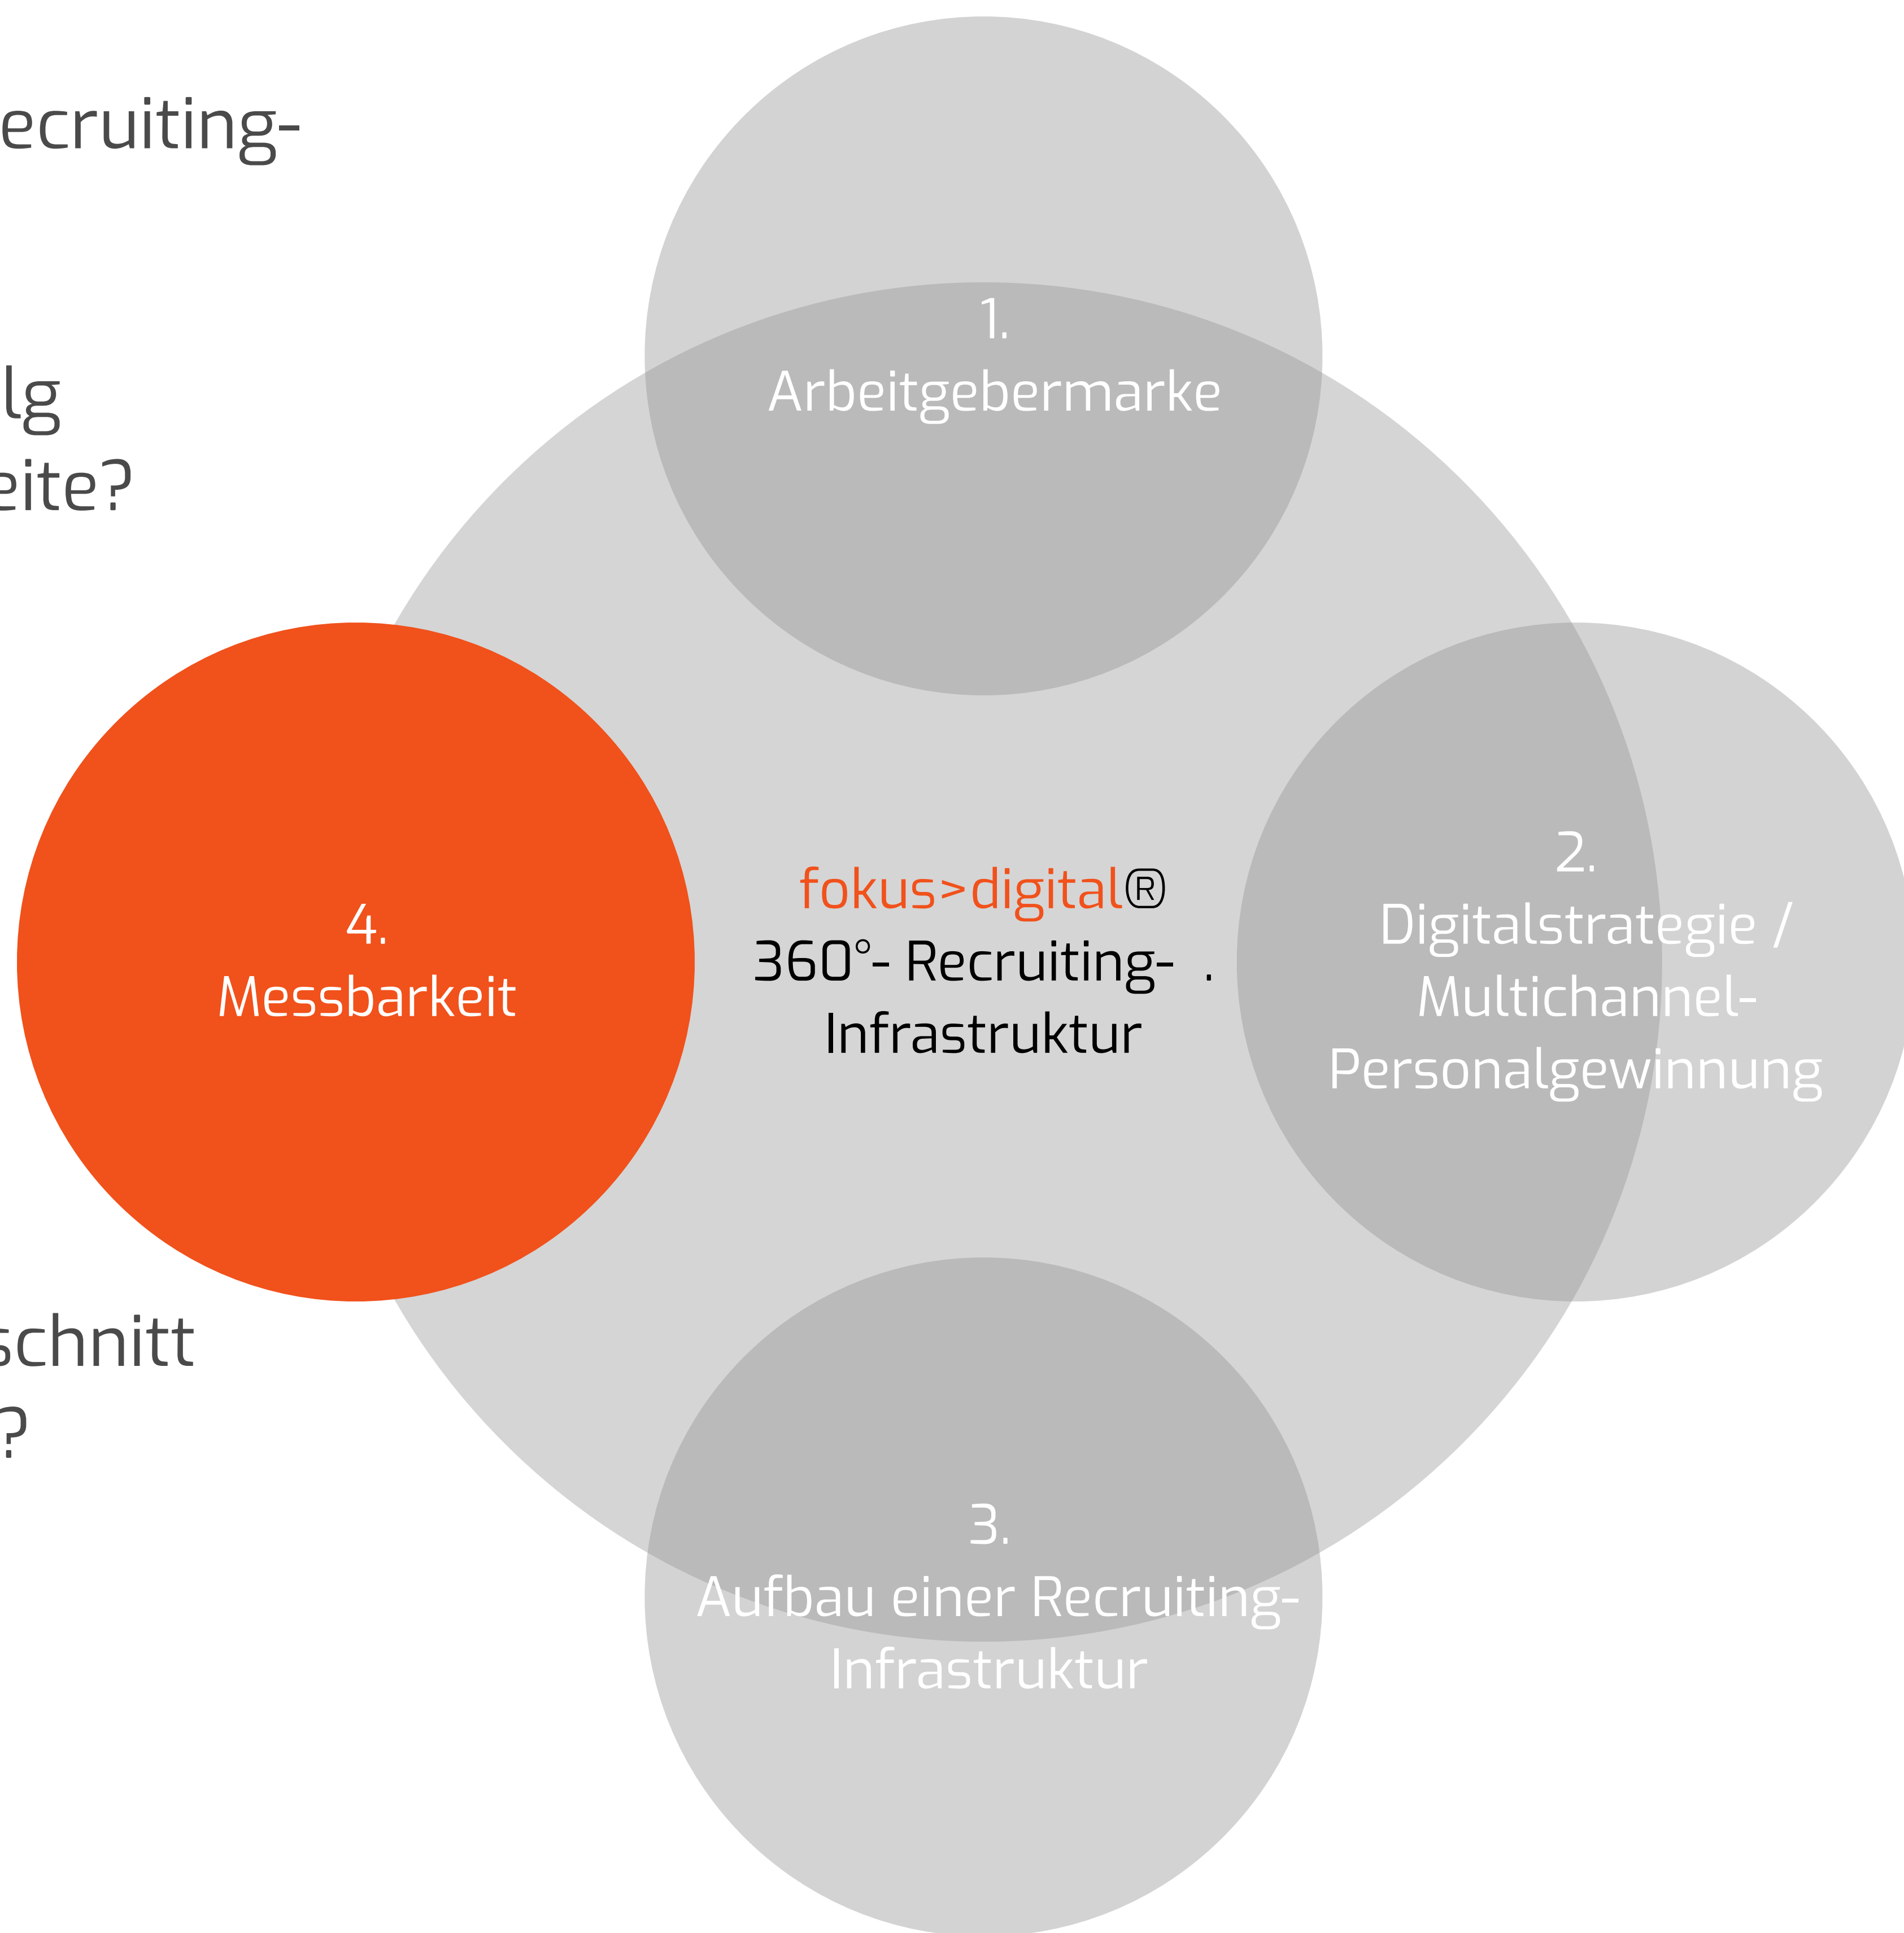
ecruiting-

lg
eite?

schnitt
?

1.
Arbeitgebermarke

4.
Messbarkeit

fokus>digital®
360°- Recruiting- .
Infrastruktur

2.
Digitalstrategie /
Multichannel-
Personalgewinnung

3.
Aufbau einer Recruiting-
Infrastruktur